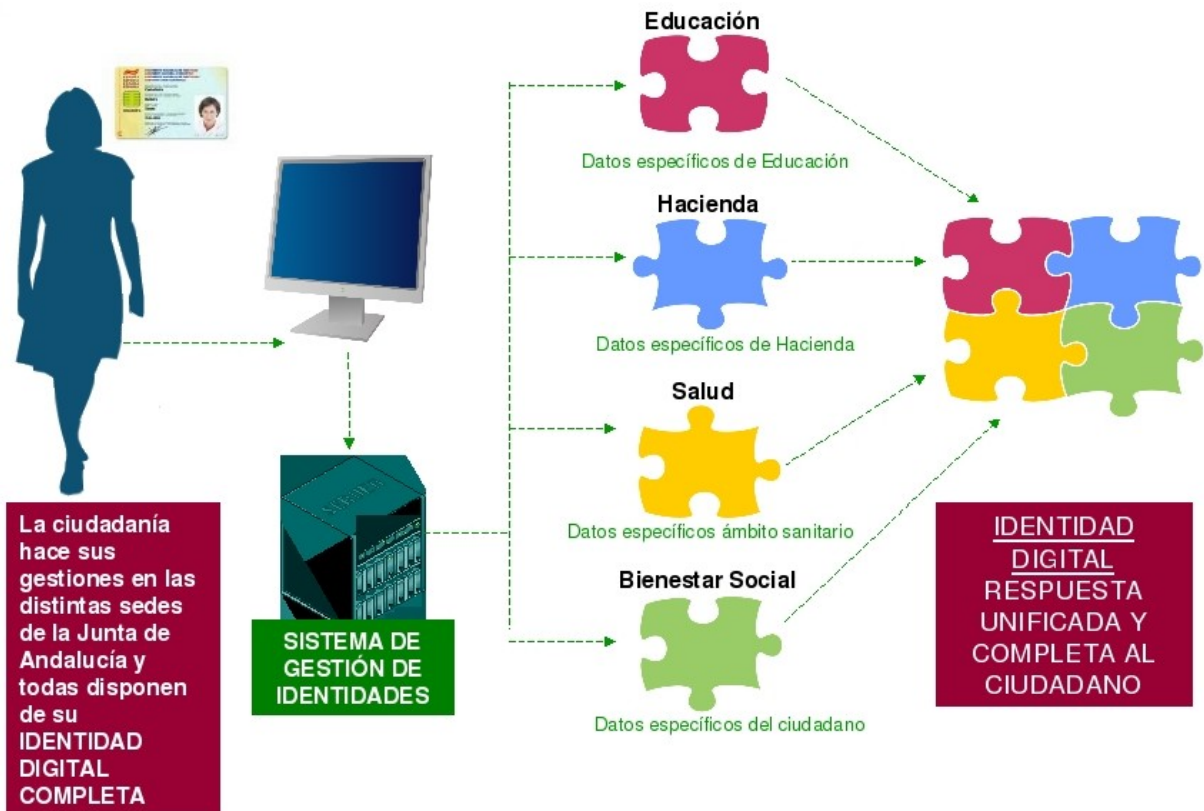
La ciudadanía hace sus gestiones en las distintas sedes de la Junta de Andalucía y todas disponen de su IDENTIDAD DIGITAL COMPLETA

SISTEMA DE GESTIÓN DE IDENTIDADES

Educación

Datos específicos de Educación

Hacienda

Datos específicos de Hacienda

Salud

Datos específicos ámbito sanitario

Bienestar Social

Datos específicos del ciudadano

IDENTIDAD DIGITAL RESPUESTA UNIFICADA Y COMPLETA AL CIUDADANO